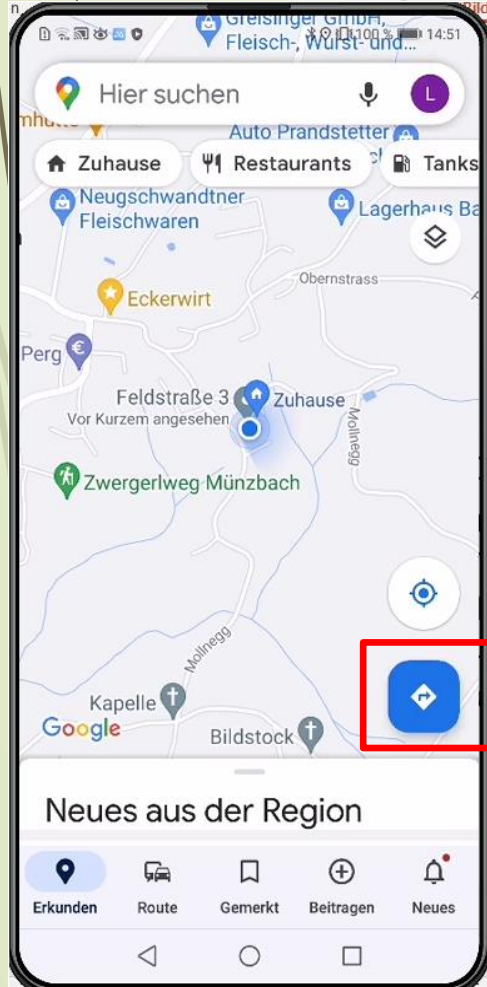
100 % 14:51

Greisinger GmbH, Fleisch-, Wurst- und...

Hier suchen

L

Zuhause

Restaurants

Tanks

Auto Prandstetter

Neugschwandtner Fleischwaren

Lagerhaus Ba

Obernstrass

Eckerwirt

Perg

Feldstraße 3

Vor Kurzem angesehen

Zuhause

Mollnegg

Zwergerlweg Münzbach

Mollnegg

Kapelle

Google

Bildstock

Neues aus der Region

Erkunden

Route

Gemerkt

Beitragen

Neues